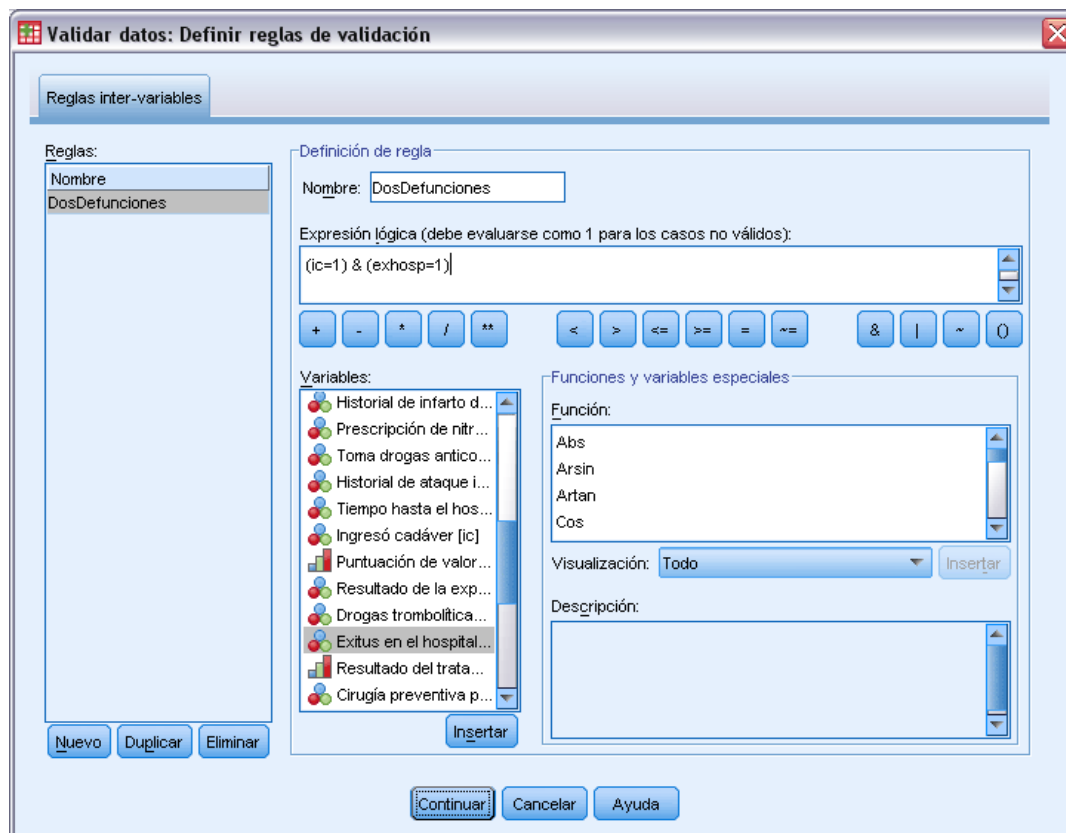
Validar datos: Definir reglas de validación

Reglas inter-variables

Reglas:
Nombre
DosDefunciones

Nuevo | Duplicar | Eliminar

Definición de regla
Nombre: DosDefunciones

Expresión lógica (debe evaluarse como 1 para los casos no válidos):
(ic=1) & (exhosp=1)

+ | - | * | / | ** | < | > | <= | >= | = | ~= | & | | | ~ | ()

Variables:
Historial de infarto d...
Prescripción de nitr...
Toma drogas antico...
Historial de ataque i...
Tiempo hasta el hos...
Ingresó cadáver [ic]
Puntuación de valor...
Resultado de la exp...
Drogas trombolítica...
Exitus en el hospital...
Resultado del trata...
Cirugía preventiva p...

Insertar

Funciones y variables especiales
Función:
Abs
Arsin
Artan
Cos

Visualización: Todo
Insertar

Descripción:

Continuar | Cancelar | Ayuda